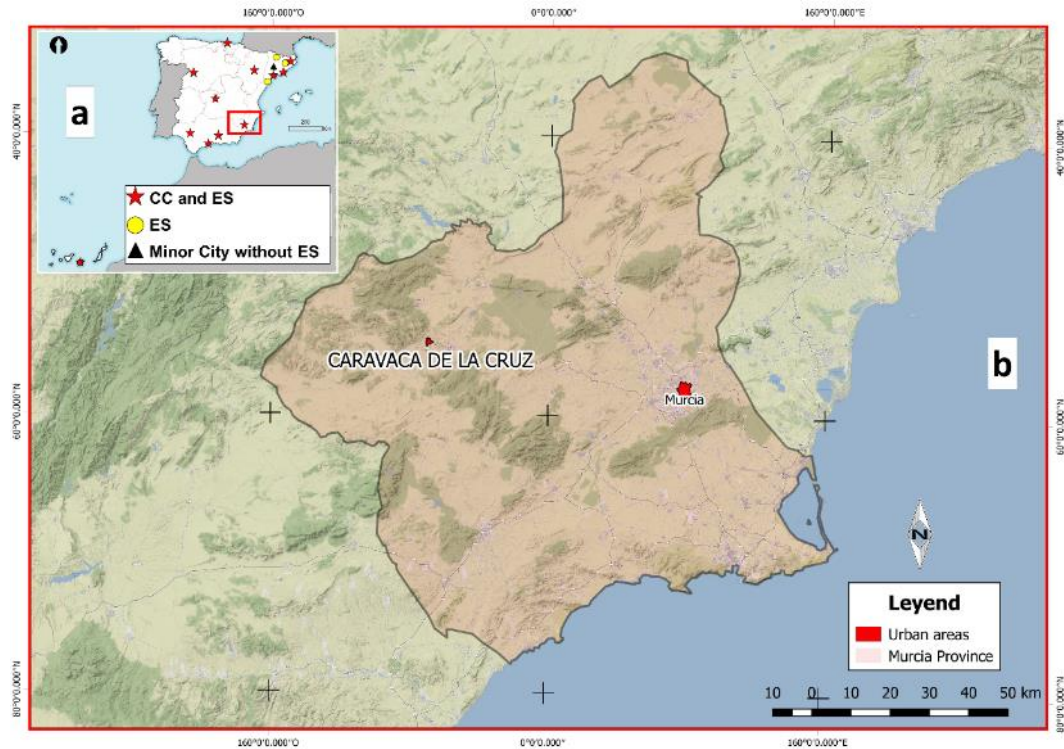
160°0'0.000"O
0°0'0.000"
160°0'0.000"E

a

CC and ES
ES
Minor City without ES

40°0'0.000"N
40°0'0.000"N

CARAVACA DE LA CRUZ

Murcia

b

60°0'0.000"N
60°0'0.000"N

N

Leyend
Urban areas
Murcia Province

10 0 10 20 30 40 50 km

80°0'0.000"N
80°0'0.000"N

160°0'0.000"O
0°0'0.000"
160°0'0.000"E